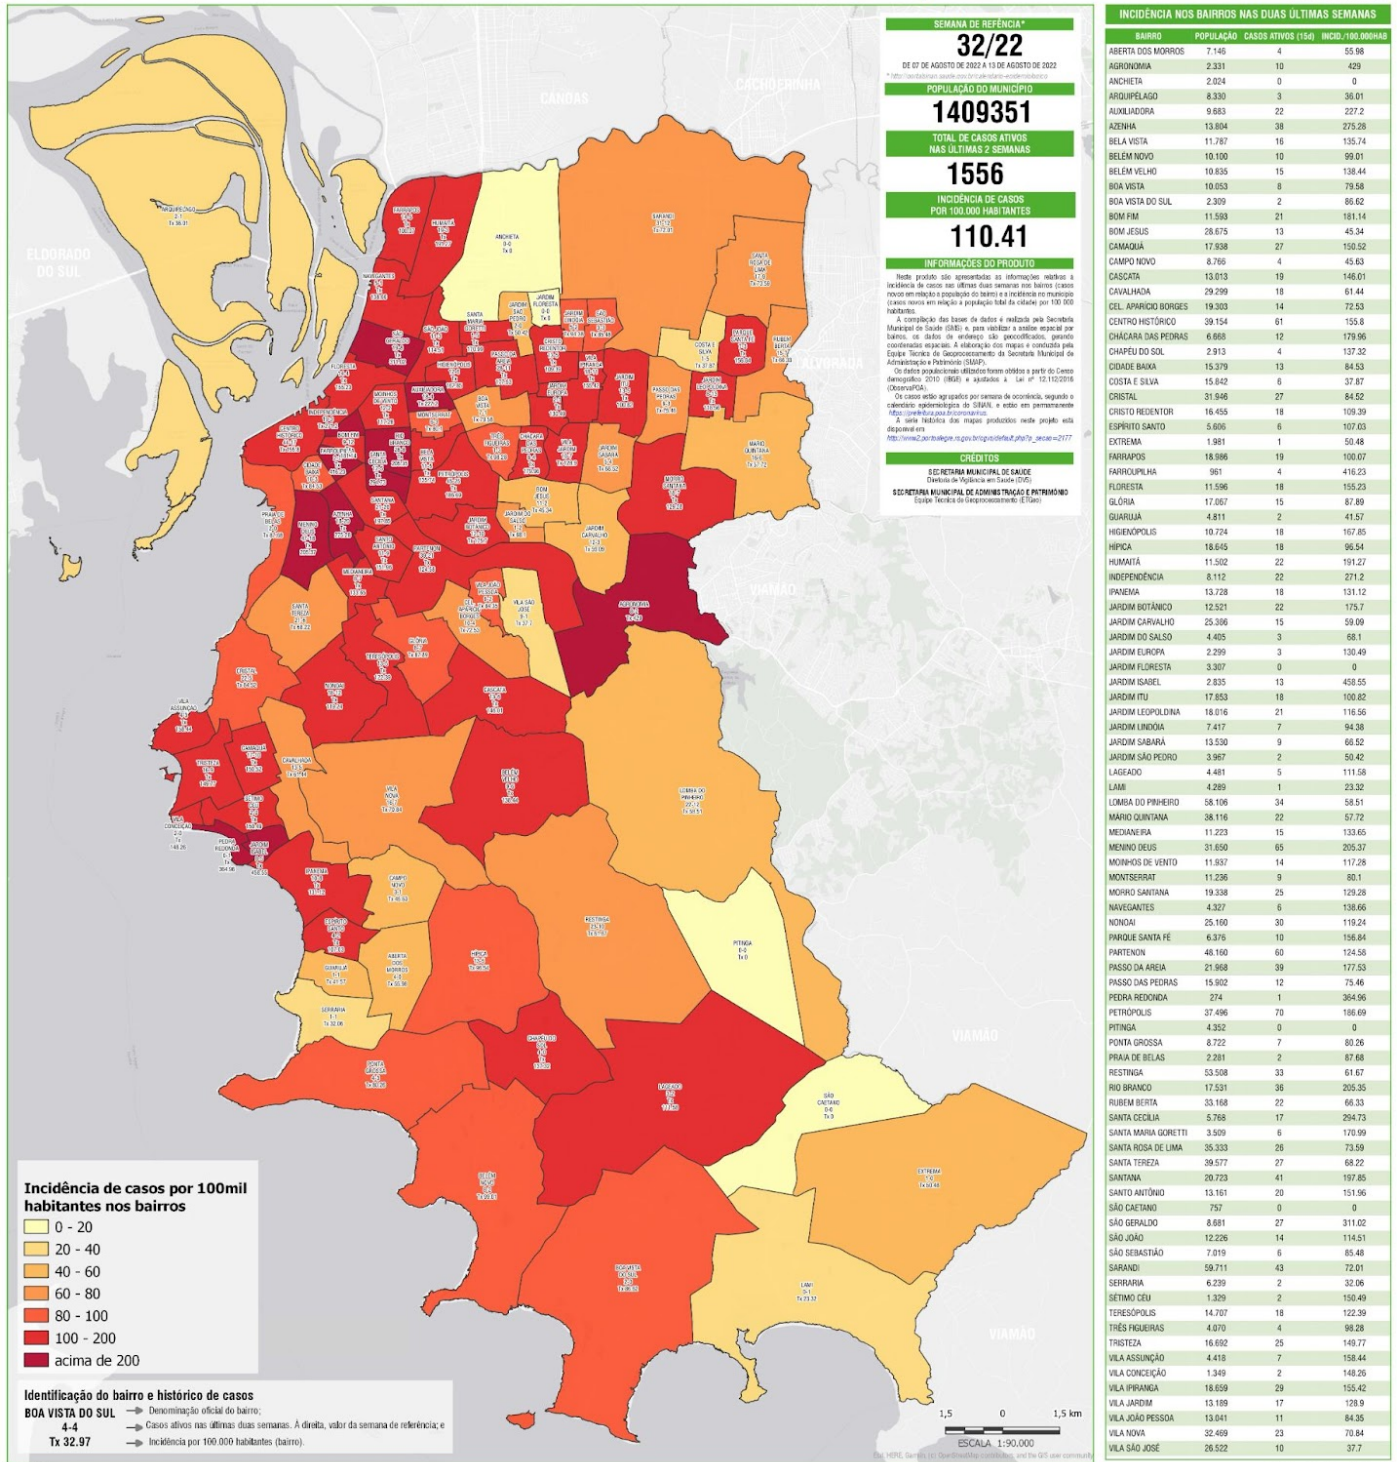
SEMANA DE REFÊNCIA*
32/22
DE 07 DE AGOSTO DE 2022 A 13 DE AGOSTO DE 2022

POPULAÇÃO DO MUNICÍPIO
1409351

TOTAL DE CASOS ATIVOS NAS ÚLTIMAS 2 SEMANAS
1556

INCIDÊNCIA DE CASOS POR 100.000 HABITANTES
110.41

INFORMAÇÕES DO PRODUTO

Neste produto são apresentadas as informações relativas à incidência de casos nas últimas duas semanas nos bairros (casos novos em relação à população do bairro) e a incidência no município (casos novos em relação à população total da cidade) por 100 000 habitantes.

A compilação das bases de dados é realizada pela Secretaria Municipal de Saúde (SMS) e, para viabilizar a análise espacial por bairros, os dados de endereço são geocodificados, gerando coordenadas espaciais. A elaboração dos mapas é conduzida pela Equipe Técnica de Geoprocessamento da Secretaria Municipal de Administração e Patrimônio (SMAP).

Os dados populacionais utilizados foram obtidos a partir do Censo demográfico 2010 (IBGE) e ajustados à Lei nº 12.112/2016 (ObservaPOA).

Os casos estão agrupados por semana de ocorrência, segundo o calendário epidemiológico do SINAN, e estão em permanente atualização.

A série histórica dos mapas produzidos neste projeto está disponível em:

CRÉDITOS
SECRETARIA MUNICIPAL DE SAÚDE
Diretoria de Vigilância em Saúde (DVS)
SECRETARIA MUNICIPAL DE ADMINISTRAÇÃO E PATRIMÔNIO
Equipe Técnica de Geoprocessamento (ETGeo)

CANOAS
CACHOEIRINHA
ELDORADO DO SUL
ALVORADA
VIAMÃO
VIAMÃO
VIAMÃO

Incidência de casos por 100mil habitantes nos bairros
0 - 20
20 - 40
40 - 60
60 - 80
80 - 100
100 - 200
acima de 200

Identificação do bairro e histórico de casos
BOA VISTA DO SUL
4-4
Tx 32.97
Denominação oficial do bairro;
Casos ativos nas últimas duas semanas. À direita, valor da semana de referência; e
Incidência por 100.000 habitantes (bairro).

1,5 0 1,5 km
ESCALA 1:90.000

INCIDÊNCIA NOS BAIRROS NAS DUAS ÚLTIMAS SEMANAS

| BAIRRO | POPULAÇÃO | CASOS ATIVOS (15d) | INCID./100.000HAB |
|---|---|---|---|
| ABERTA DOS MORROS | 7.146 | 4 | 55.98 |
| AGRONOMIA | 2.331 | 10 | 429 |
| ANCHIETA | 2.024 | 0 | 0 |
| ARQUIPÉLAGO | 8.330 | 3 | 36.01 |
| AUXILIADORA | 9.683 | 22 | 227.2 |
| AZENHA | 13.804 | 38 | 275.28 |
| BELA VISTA | 11.787 | 16 | 135.74 |
| BELÉM NOVO | 10.100 | 10 | 99.01 |
| BELÉM VELHO | 10.835 | 15 | 138.44 |
| BOA VISTA | 10.053 | 8 | 79.58 |
| BOA VISTA DO SUL | 2.309 | 2 | 86.62 |
| BOM FIM | 11.593 | 21 | 181.14 |
| BOM JESUS | 28.675 | 13 | 45.34 |
| CAMAQUÃ | 17.938 | 27 | 150.52 |
| CAMPO NOVO | 8.766 | 4 | 45.63 |
| CASCATA | 13.013 | 19 | 146.01 |
| CAVALHADA | 29.299 | 18 | 61.44 |
| CEL. APARÍCIO BORGES | 19.303 | 14 | 72.53 |
| CENTRO HISTÓRICO | 39.154 | 61 | 155.8 |
| CHÁCARA DAS PEDRAS | 6.668 | 12 | 179.96 |
| CHAPÉU DO SOL | 2.913 | 4 | 137.32 |
| CIDADE BAIXA | 15.379 | 13 | 84.53 |
| COSTA E SILVA | 15.842 | 6 | 37.87 |
| CRISTAL | 31.946 | 27 | 84.52 |
| CRISTO REDENTOR | 16.455 | 18 | 109.39 |
| ESPÍRITO SANTO | 5.606 | 6 | 107.03 |
| EXTREMA | 1.981 | 1 | 50.48 |
| FARRAPOS | 18.986 | 19 | 100.07 |
| FARROUPILHA | 961 | 4 | 416.23 |
| FLORESTA | 11.596 | 18 | 155.23 |
| GLÓRIA | 17.067 | 15 | 87.89 |
| GUARUJÁ | 4.811 | 2 | 41.57 |
| HIGIENÓPOLIS | 10.724 | 18 | 167.85 |
| HÍPICA | 18.645 | 18 | 96.54 |
| HUMAITÁ | 11.502 | 22 | 191.27 |
| INDEPENDÊNCIA | 8.112 | 22 | 271.2 |
| IPANEMA | 13.728 | 18 | 131.12 |
| JARDIM BOTÂNICO | 12.521 | 22 | 175.7 |
| JARDIM CARVALHO | 25.386 | 15 | 59.09 |
| JARDIM DO SALSO | 4.405 | 3 | 68.1 |
| JARDIM EUROPA | 2.299 | 3 | 130.49 |
| JARDIM FLORESTA | 3.307 | 0 | 0 |
| JARDIM ISABEL | 2.835 | 13 | 458.55 |
| JARDIM ITU | 17.853 | 18 | 100.82 |
| JARDIM LEOPOLDINA | 18.016 | 21 | 116.56 |
| JARDIM LINDÓIA | 7.417 | 7 | 94.38 |
| JARDIM SABARÁ | 13.530 | 9 | 66.52 |
| JARDIM SÃO PEDRO | 3.967 | 2 | 50.42 |
| LAGEADO | 4.481 | 5 | 111.58 |
| LAMI | 4.289 | 1 | 23.32 |
| LOMBA DO PINHEIRO | 58.106 | 34 | 58.51 |
| MÁRIO QUINTANA | 38.116 | 22 | 57.72 |
| MEDIANEIRA | 11.223 | 15 | 133.65 |
| MENINO DEUS | 31.650 | 65 | 205.37 |
| MOINHOS DE VENTO | 11.937 | 14 | 117.28 |
| MONTSERRAT | 11.236 | 9 | 80.1 |
| MORRO SANTANA | 19.338 | 25 | 129.28 |
| NAVEGANTES | 4.327 | 6 | 138.66 |
| NONOAI | 25.160 | 30 | 119.24 |
| PARQUE SANTA FÉ | 6.376 | 10 | 156.84 |
| PARTENON | 48.160 | 60 | 124.58 |
| PASSO DA AREIA | 21.968 | 39 | 177.53 |
| PASSO DAS PEDRAS | 15.902 | 12 | 75.46 |
| PEDRA REDONDA | 274 | 1 | 364.96 |
| PETRÓPOLIS | 37.496 | 70 | 186.69 |
| PITINGA | 4.352 | 0 | 0 |
| PONTA GROSSA | 8.722 | 7 | 80.26 |
| PRAIA DE BELAS | 2.281 | 2 | 87.68 |
| RESTINGA | 53.508 | 33 | 61.67 |
| RIO BRANCO | 17.531 | 36 | 205.35 |
| RUBEM BERTA | 33.168 | 22 | 66.33 |
| SANTA CECÍLIA | 5.768 | 17 | 294.73 |
| SANTA MARIA GORETTI | 3.509 | 6 | 170.99 |
| SANTA ROSA DE LIMA | 35.333 | 26 | 73.59 |
| SANTA TEREZA | 39.577 | 27 | 68.22 |
| SANTANA | 20.723 | 41 | 197.85 |
| SANTO ANTÔNIO | 13.161 | 20 | 151.96 |
| SÃO CAETANO | 757 | 0 | 0 |
| SÃO GERALDO | 8.681 | 27 | 311.02 |
| SÃO JOÃO | 12.226 | 14 | 114.51 |
| SÃO SEBASTIÃO | 7.019 | 6 | 85.48 |
| SARANDI | 59.711 | 43 | 72.01 |
| SERRARIA | 6.239 | 2 | 32.06 |
| SÉTIMO CÉU | 1.329 | 2 | 150.49 |
| TERESÓPOLIS | 14.707 | 18 | 122.39 |
| TRÊS FIGUEIRAS | 4.070 | 4 | 98.28 |
| TRISTEZA | 16.692 | 25 | 149.77 |
| VILA ASSUNÇÃO | 4.418 | 7 | 158.44 |
| VILA CONCEIÇÃO | 1.349 | 2 | 148.26 |
| VILA IPIRANGA | 18.659 | 29 | 155.42 |
| VILA JARDIM | 13.189 | 17 | 128.9 |
| VILA JOÃO PESSOA | 13.041 | 11 | 84.35 |
| VILA NOVA | 32.469 | 23 | 70.84 |
| VILA SÃO JOSÉ | 26.522 | 10 | 37.7 |